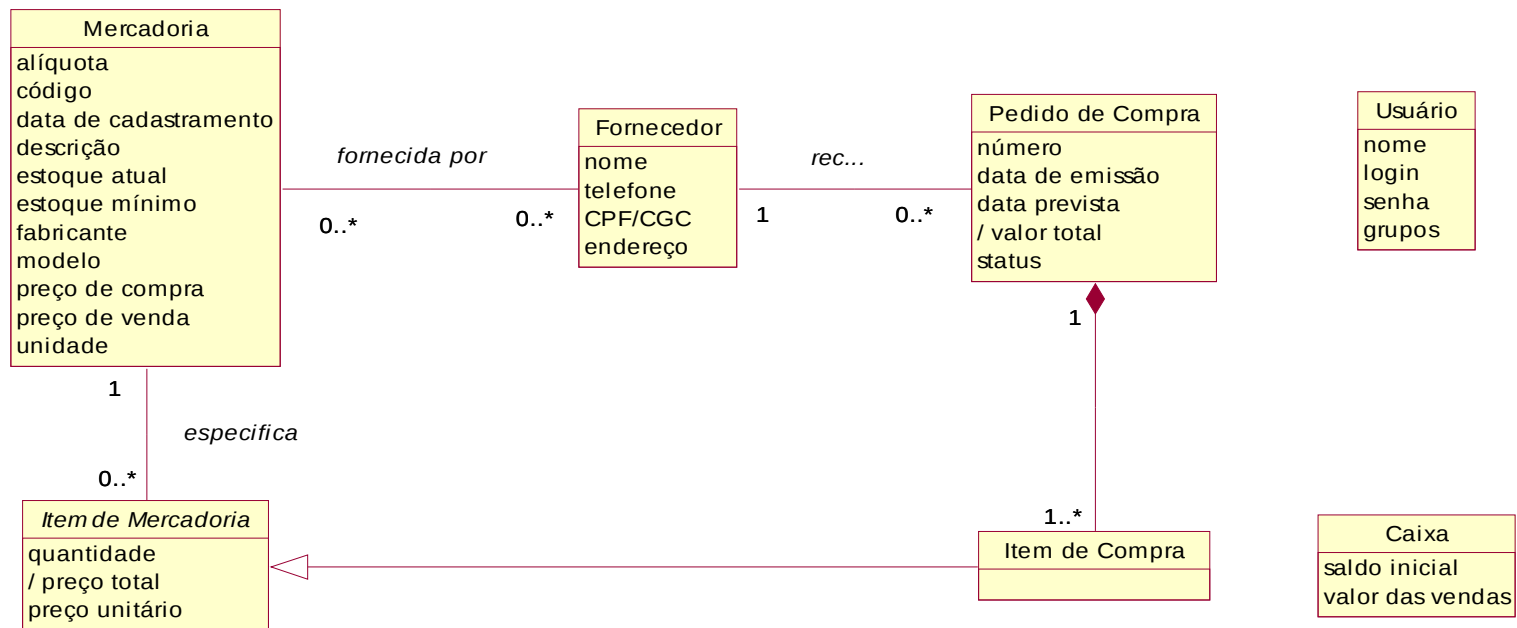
Mercadoria
alíquota
código
data de cadastramento
descrição
estoque atual
estoque mínimo
fabricante
modelo
preço de compra
preço de venda
unidade

fornecida por
0..*
0..*

Fornecedor
nome
telefone
CPF/CGC
endereço

rec...
1
0..*

Pedido de Compra
número
data de emissão
data prevista
/ valor total
status

Usuário
nome
login
senha
grupos

1

1
especifica
0..*

Item de Mercadoria
quantidade
/ preço total
preço unitário

1..*
Item de Compra

Caixa
saldo inicial
valor das vendas